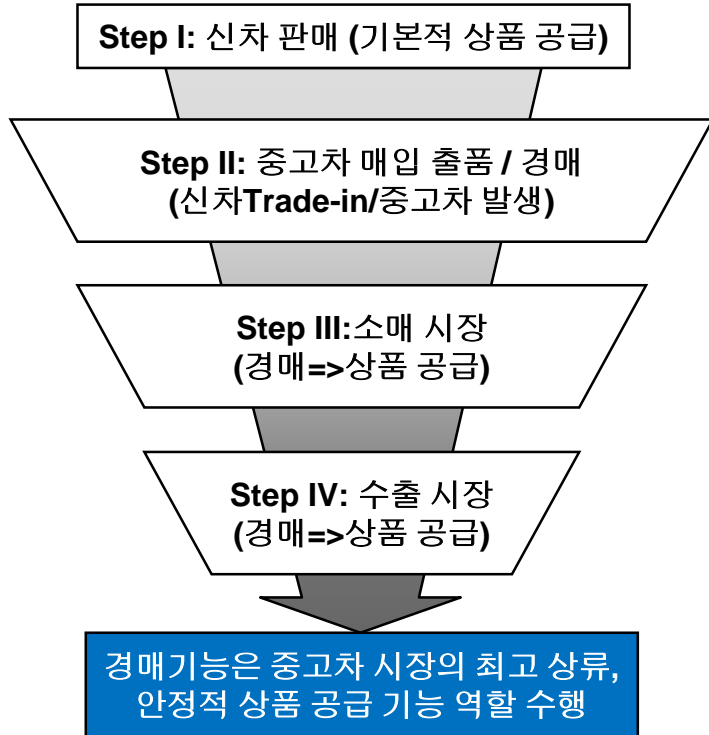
Step I: 신차 판매 (기본적 상품 공급)

Step II: 중고차 매입 출품 / 경매
(신차Trade-in/중고차 발생)

Step III:소매 시장
(경매=>상품 공급)

Step IV: 수출 시장
(경매=>상품 공급)

경매기능은 중고차 시장의 최고 상류,
안정적 상품 공급 기능 역할 수행